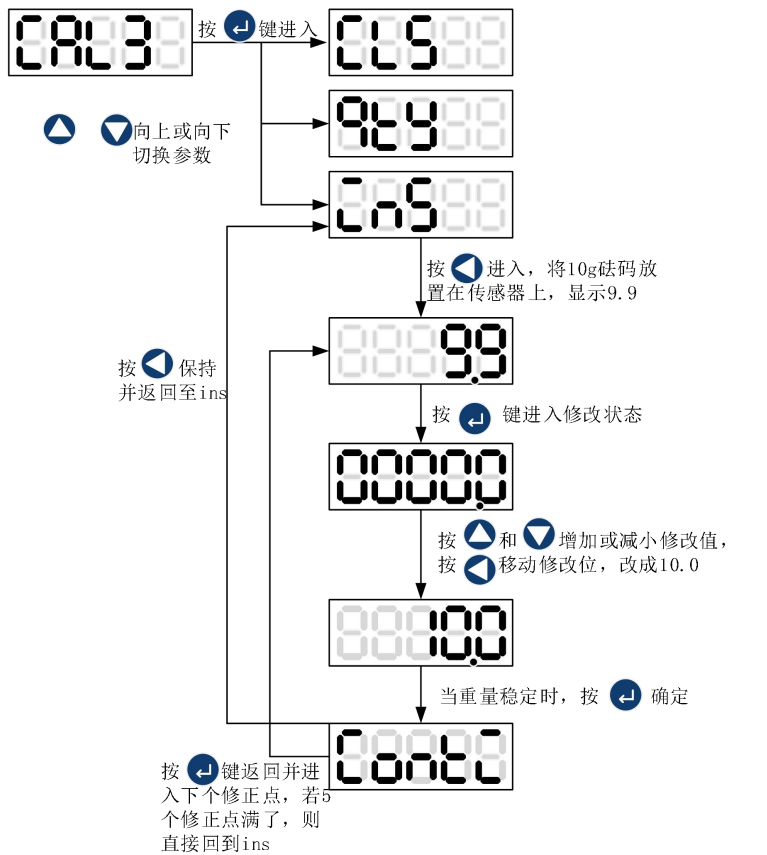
CAL3

按 键进入

CLS

qty

向上或向下切换参数

InS

按 进入，将10g砝码放置在传感器上，显示9.9

9.9

按 保持并返回至ins

按 键进入修改状态

0000.0

按 和 增加或减小修改值，按 移动修改位，改成10.0

10.0

当重量稳定时，按 确定

ContI

按 键返回并进入下个修正点，若5个修正点满了，则直接回到ins